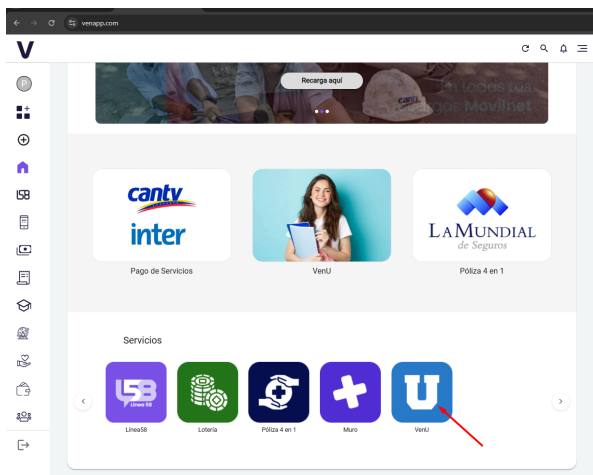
venapp.com

V

P

158

Recarga aquí

En todas tus cargas Movilnet

canty

cantv

inter

Pago de Servicios

VenU

LA MUNDIAL de Seguros

Póliza 4 en 1

Servicios

158 Línea 58

Línea58

Lotería

Póliza 4 en 1

Muro

U

VenU